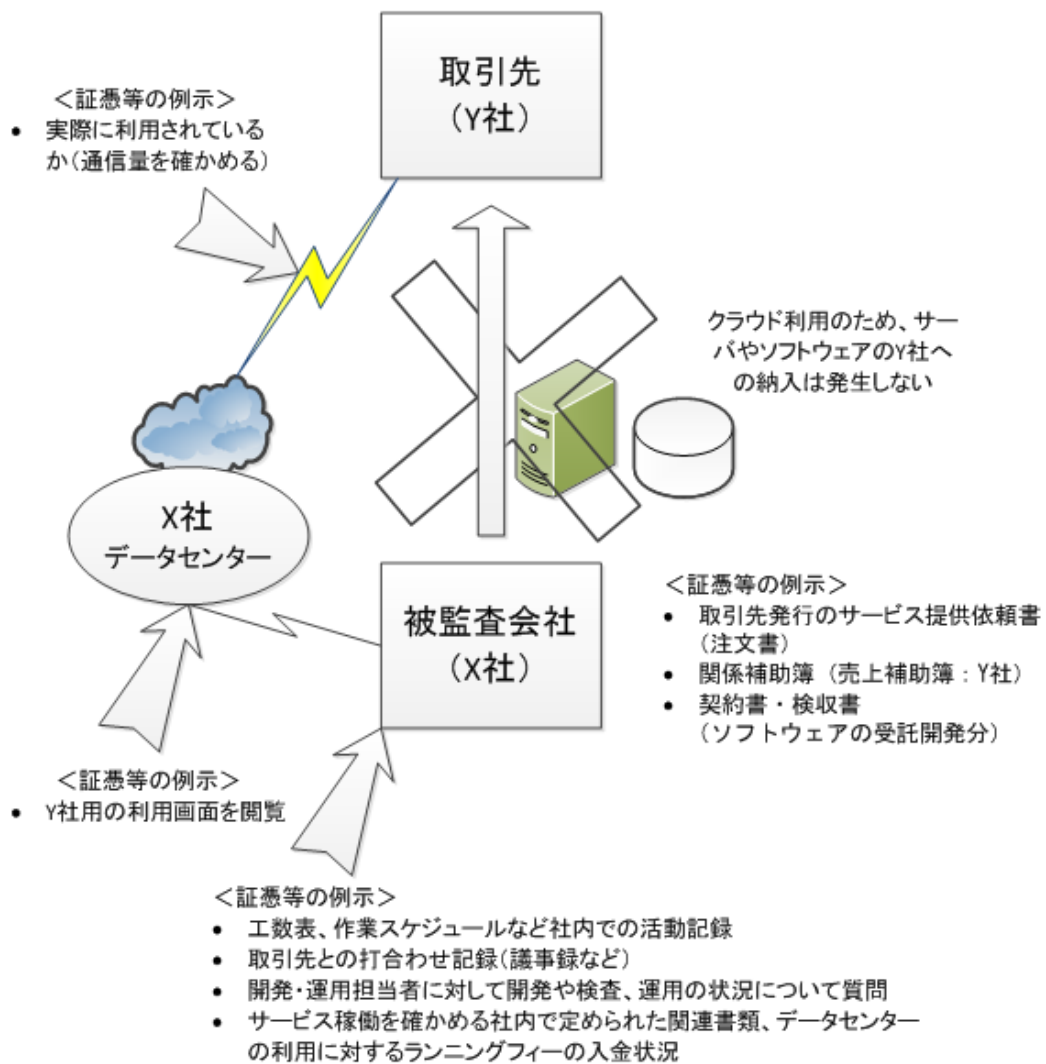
取引先
(Y社)

<証憑等の例示>
• 実際に利用されているか(通信量を確かめる)

クラウド利用のため、サーバやソフトウェアのY社への納入は発生しない

X社
データセンター

被監査会社
(X社)

<証憑等の例示>
• 取引先発行のサービス提供依頼書(注文書)
• 関係補助簿 (売上補助簿:Y社)
• 契約書・検収書(ソフトウェアの受託開発分)

<証憑等の例示>
• Y社用の利用画面を閲覧

<証憑等の例示>
• 工数表、作業スケジュールなど社内での活動記録
• 取引先との打合わせ記録(議事録など)
• 開発・運用担当者に対して開発や検査、運用の状況について質問
• サービス稼働を確かめる社内で定められた関連書類、データセンターの利用に対するランニングフィーの入金状況